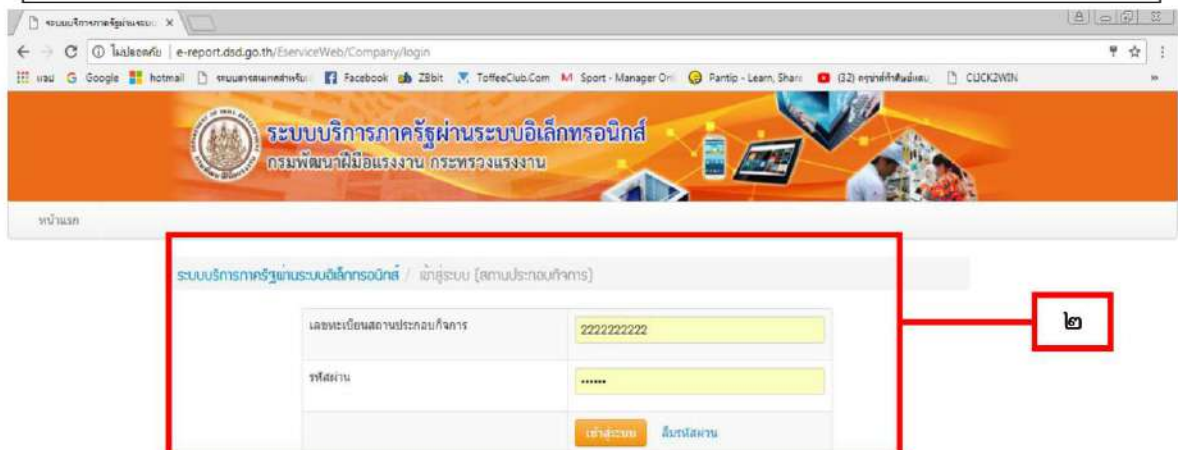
ระบบบริการภาครัฐผ่านระบ ×

ไม่ปลอดภัย | e-report.dsd.go.th/EserviceWeb/Company/login

แอป Google hotmail ระบบสารสนเทศสำหรับ Facebook Zbit ToffeeClub.Com Sport - Manager Onl Pantip - Learn, Share (32) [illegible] CLICK2WIN

ระบบบริการภาครัฐผ่านระบบอิเล็กทรอนิกส์
กรมพัฒนาฝีมือแรงงาน กระทรวงแรงงาน

หน้าแรก

ระบบบริการภาครัฐผ่านระบบอิเล็กทรอนิกส์ / เข้าสู่ระบบ (สถานประกอบกิจการ)

| เลขทะเบียนสถานประกอบกิจการ | 2222222222 |
|---|---|
| รหัสผ่าน | •••••• |
| | เข้าสู่ระบบ ลืมรหัสผ่าน |

๒